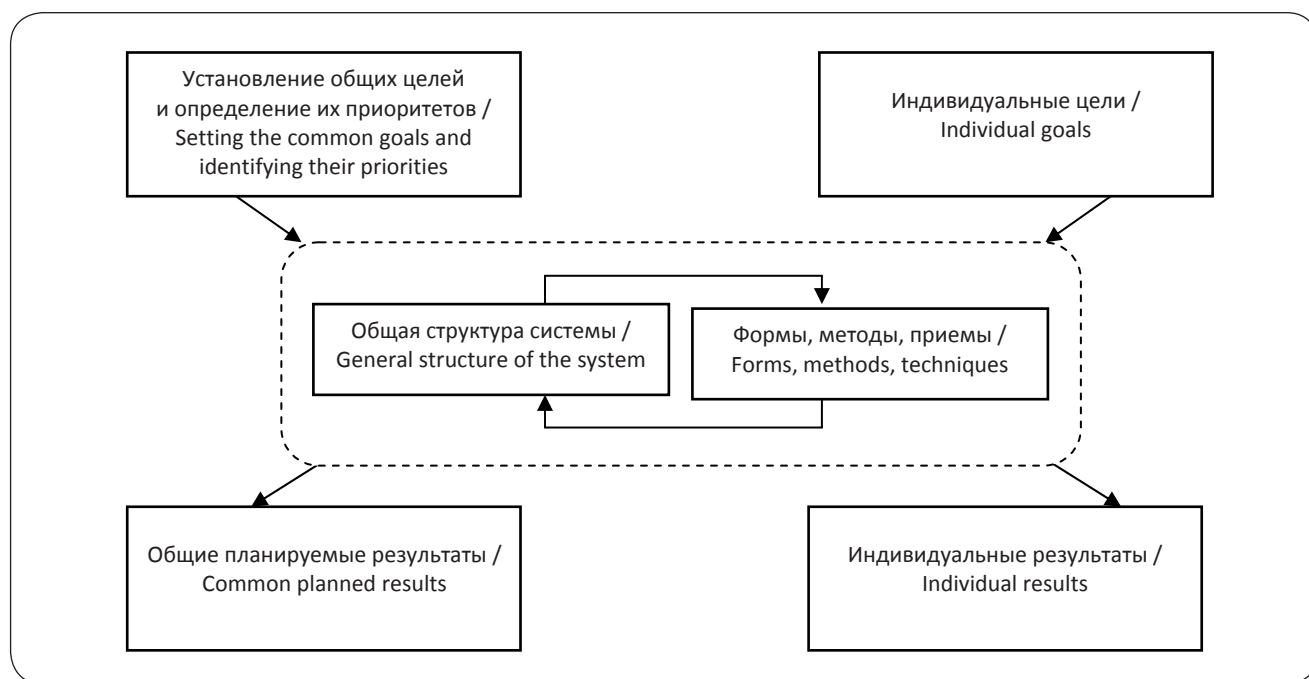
Установление общих целей и определение их приоритетов / Setting the common goals and identifying their priorities

Индивидуальные цели / Individual goals

Общая структура системы / General structure of the system

Формы, методы, приемы / Forms, methods, techniques

Общие планируемые результаты / Common planned results

Индивидуальные результаты / Individual results